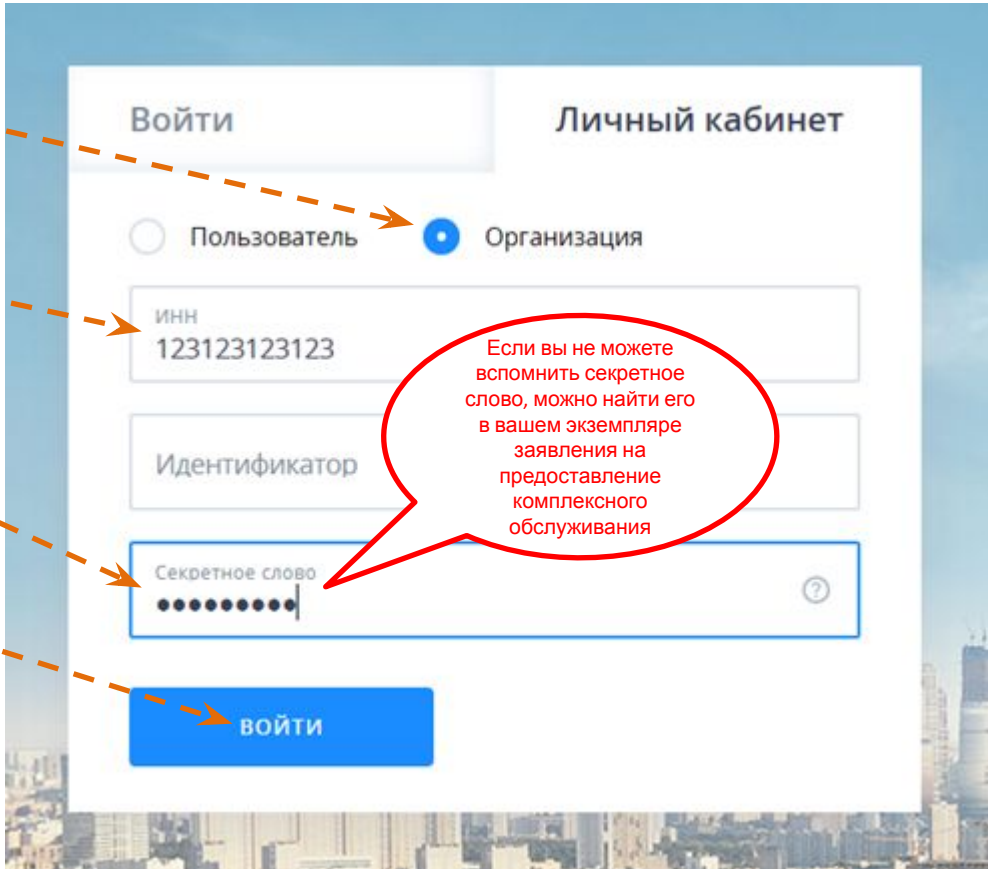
Войти

Личный кабинет

Пользователь

Организация

ИНН
123123123123

Если вы не можете вспомнить секретное слово, можно найти его в вашем экземпляре заявления на предоставление комплексного обслуживания

Идентификатор

Секретное слово
●●●●●●●●●

?

ВОЙТИ